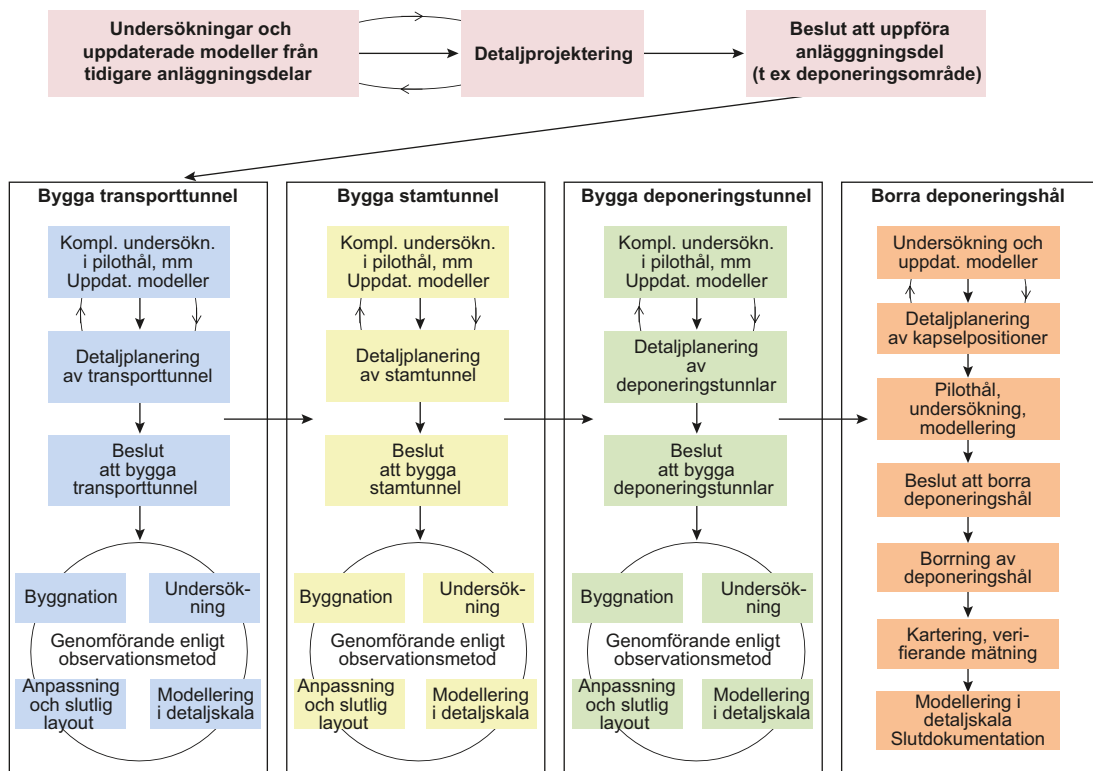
Undersökningar och uppdaterade modeller från tidigare anläggningsdelar

Detaljprojektering

Beslut att uppföra anlägggningsdel (t ex deponeringsområde)

Bygga transporttunnel

Kompl. undersökn. i pilothål, mm Uppdat. modeller

Detaljplanering av transporttunnel

Beslut att bygga transporttunnel

Byggnation

Undersökning

Genomförande enligt observationsmetod

Anpassning och slutlig layout

Modellering i detaljskala

Bygga stamtunnel

Kompl. undersökn. i pilothål, mm Uppdat. modeller

Detaljplanering av stamtunnel

Beslut att bygga stamtunnel

Byggnation

Undersökning

Genomförande enligt observationsmetod

Anpassning och slutlig layout

Modellering i detaljskala

Bygga deponeringstunnel

Kompl. undersökn. i pilothål, mm Uppdat. modeller

Detaljplanering av deponeringstunnlar

Beslut att bygga deponeringstunnlar

Byggnation

Undersökning

Genomförande enligt observationsmetod

Anpassning och slutlig layout

Modellering i detaljskala

Borra deponeringshål

Undersökning och uppdat. modeller

Detaljplanering av kapselpositioner

Pilothål, undersökning, modellering

Beslut att borra deponeringshål

Borrning av deponeringshål

Kartering, verifierande mätning

Modellering i detaljskala Slutdokumentation